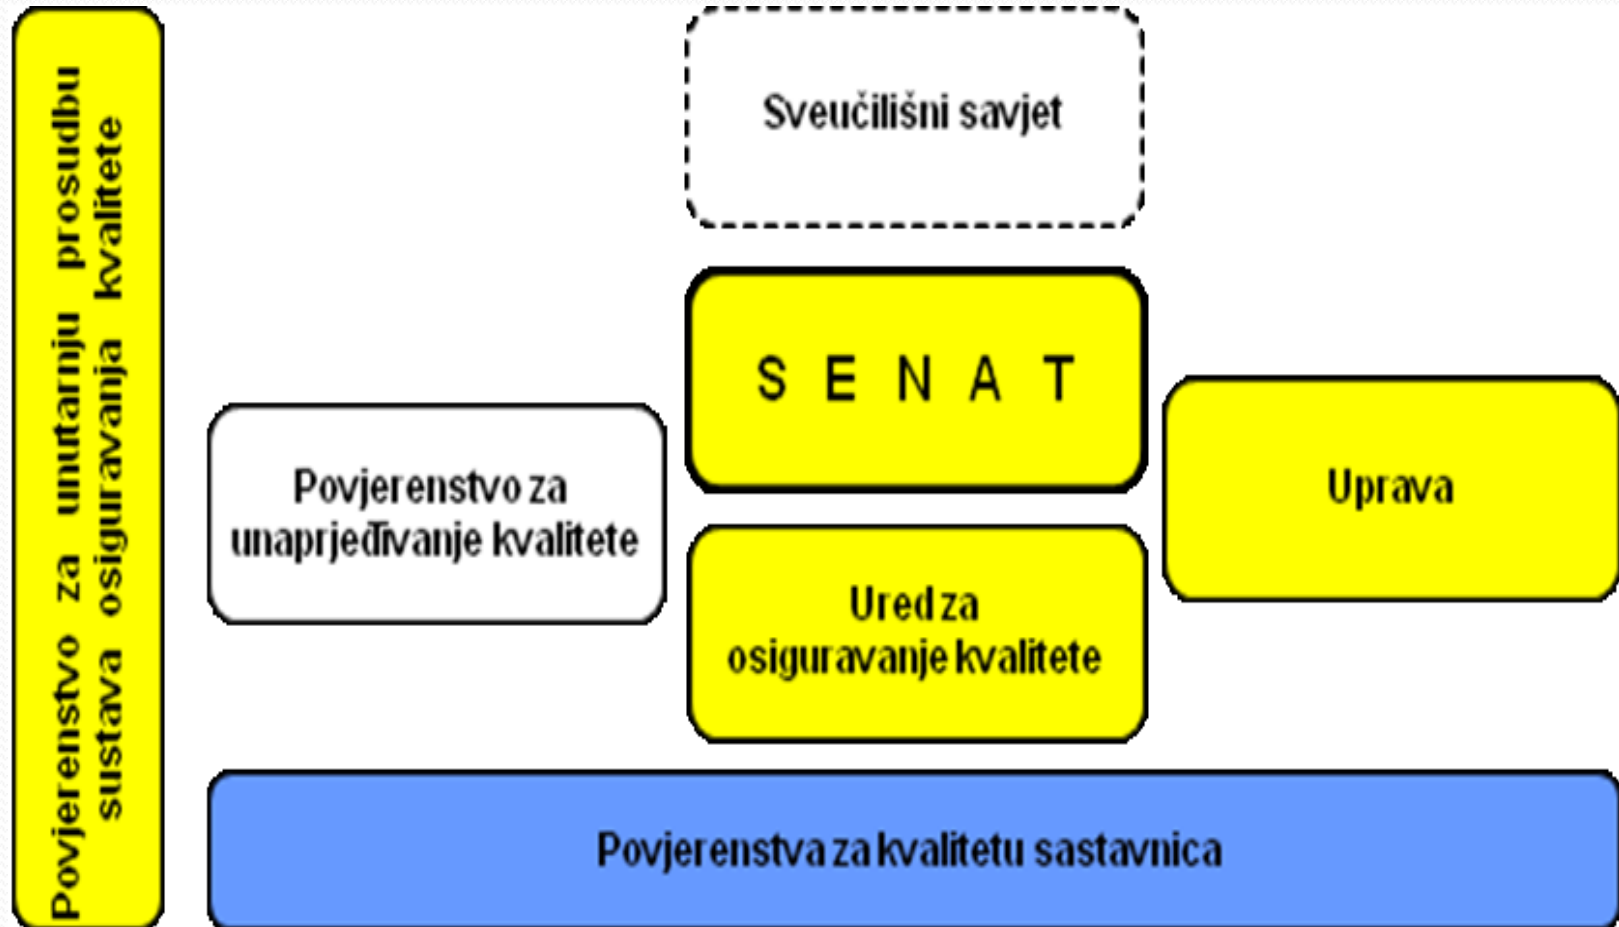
Povjerenstvo za unutarnju prosudbu sustava osiguravanja kvalitete

Sveučilišni savjet

S E N A T

Povjerenstvo za unaprjeđivanje kvalitete

Uprava

Ured za osiguravanje kvalitete

Povjerenstva za kvalitetu sastavnica